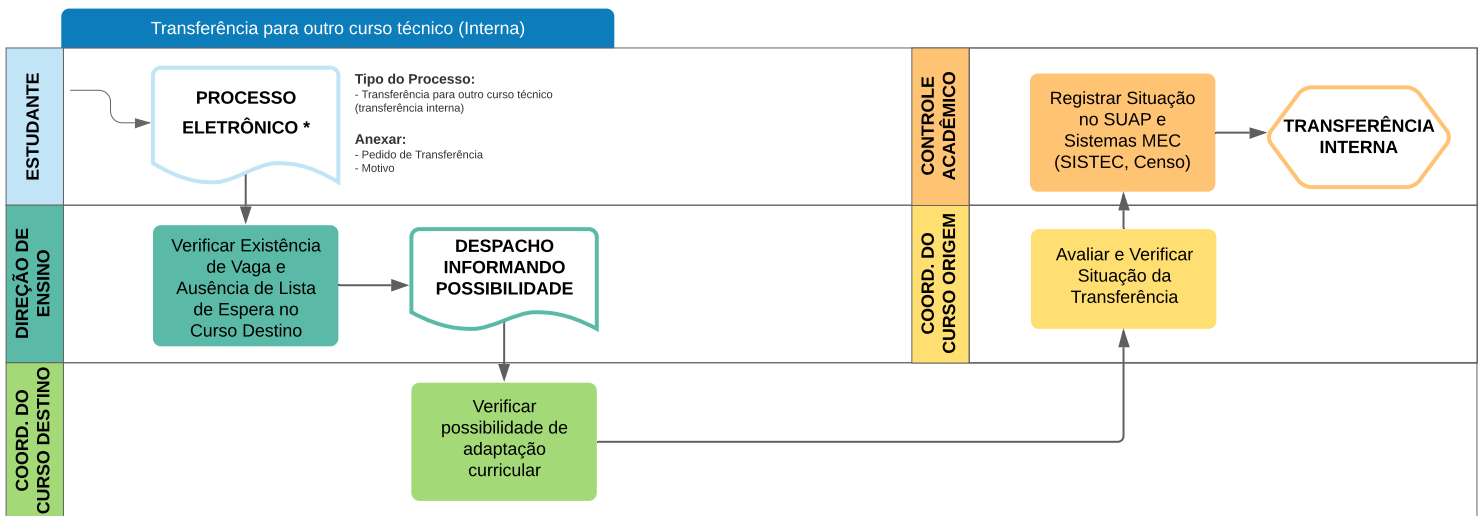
Transferência para outro curso técnico (Interna)

ESTUDANTE

PROCESSO ELETRÔNICO *

Tipo do Processo:
- Transferência para outro curso técnico (transferência interna)

Anexar:
- Pedido de Transferência
- Motivo

CONTROLE ACADÊMICO

Registrar Situação no SUAP e Sistemas MEC (SISTEC, Censo)

TRANSFERÊNCIA INTERNA

DIREÇÃO DE ENSINO

Verificar Existência de Vaga e Ausência de Lista de Espera no Curso Destino

DESPACHO INFORMANDO POSSIBILIDADE

COORD. DO CURSO ORIGEM

Avaliar e Verificar Situação da Transferência

COORD. DO CURSO DESTINO

Verificar possibilidade de adaptação curricular